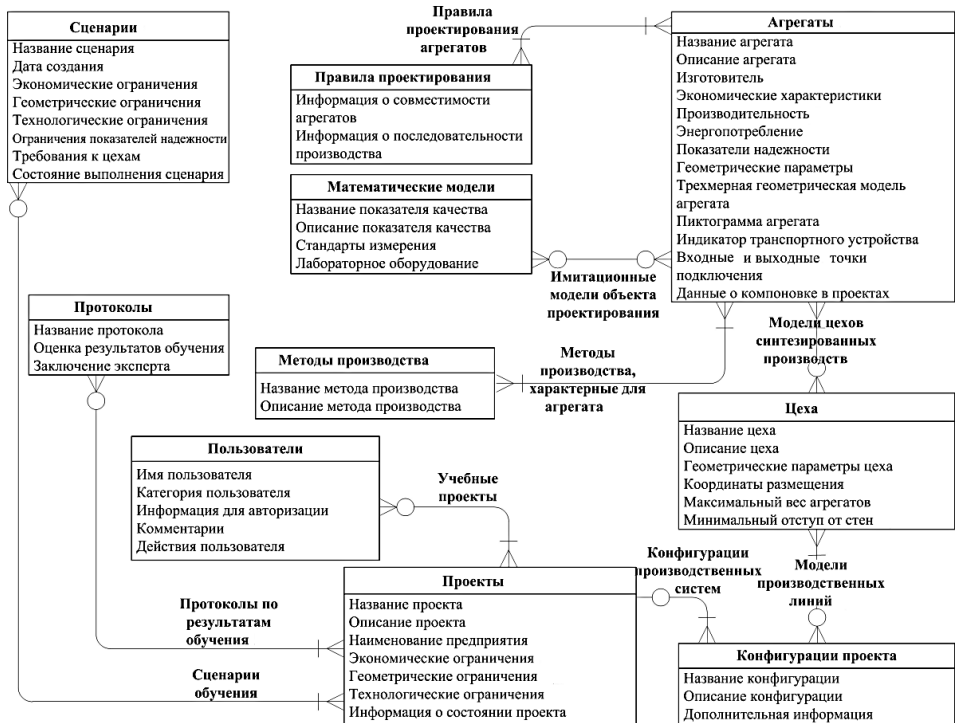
Сценарии
Название сценария
Дата создания
Экономические ограничения
Геометрические ограничения
Технологические ограничения
Ограничения показателей надежности
Требования к цехам
Состояние выполнения сценария

Правила проектирования агрегатов

Правила проектирования
Информация о совместимости агрегатов
Информация о последовательности производства

Агрегаты
Название агрегата
Описание агрегата
Изготовитель
Экономические характеристики
Производительность
Энергопотребление
Показатели надежности
Геометрические параметры
Трехмерная геометрическая модель агрегата
Пиктограмма агрегата
Индикатор транспортного устройства
Входные и выходные точки подключения
Данные о компоновке в проектах

Математические модели
Название показателя качества
Описание показателя качества
Стандарты измерения
Лабораторное оборудование

Имитационные модели объекта проектирования

Протоколы
Название протокола
Оценка результатов обучения
Заключение эксперта

Модели цехов синтезированных производств

Методы производства
Название метода производства
Описание метода производства

Методы производства, характерные для агрегата

Цеха
Название цеха
Описание цеха
Геометрические параметры цеха
Координаты размещения
Максимальный вес агрегатов
Минимальный отступ от стен

Пользователи
Имя пользователя
Категория пользователя
Информация для авторизации
Комментарии
Действия пользователя

Учебные проекты

Конфигурации производственных систем

Модели производственных линий

Проекты
Название проекта
Описание проекта
Наименование предприятия
Экономические ограничения
Геометрические ограничения
Технологические ограничения
Информация о состоянии проекта

Протоколы по результатам обучения

Сценарии обучения

Конфигурации проекта
Название конфигурации
Описание конфигурации
Дополнительная информация